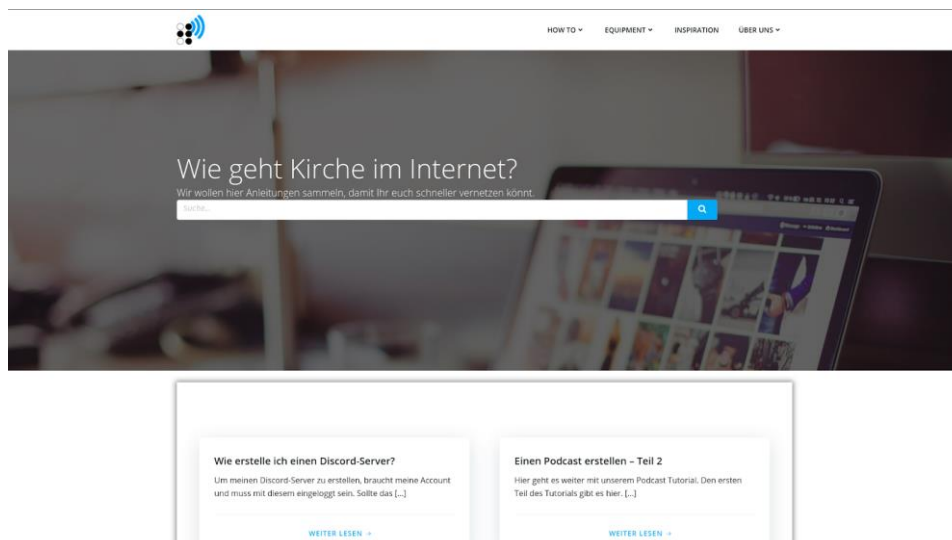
HOW TO ⌄ EQUIPMENT ⌄ INSPIRATION ÜBER UNS ⌄

Wie geht Kirche im Internet?

Wir wollen hier Anleitungen sammeln, damit Ihr euch schneller vernetzen könnt.

Suche...

Wie erstelle ich einen Discord-Server?

Um meinen Discord-Server zu erstellen, braucht meine Account und muss mit diesem eingeloggt sein. Sollte das […]

WEITER LESEN →

Einen Podcast erstellen – Teil 2

Hier geht es weiter mit unserem Podcast Tutorial. Den ersten Teil des Tutorials gibt es hier. […]

WEITER LESEN →